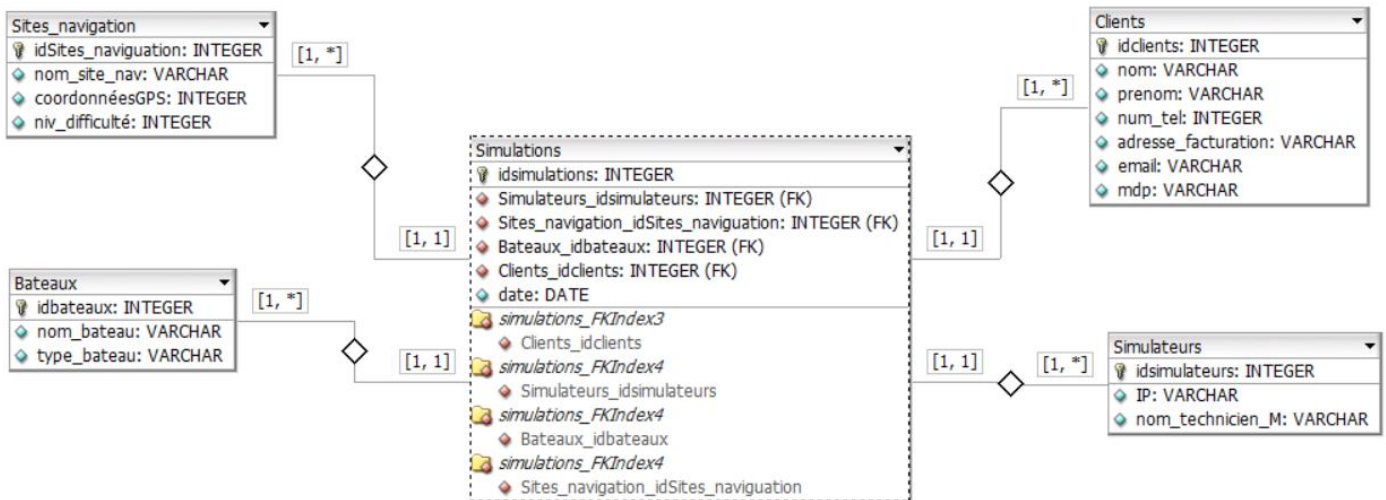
Sites_navigation
idSites_naviguation: INTEGER
nom_site_nav: VARCHAR
coordonnéesGPS: INTEGER
niv_difficulté: INTEGER

[1, *]

Clients
idclients: INTEGER
nom: VARCHAR
prenom: VARCHAR
num_tel: INTEGER
adresse_facturation: VARCHAR
email: VARCHAR
mdp: VARCHAR

[1, *]

Simulations
idsimulations: INTEGER
Simulateurs_idsimulateurs: INTEGER (FK)
Sites_navigation_idSites_naviguation: INTEGER (FK)
Bateaux_idbateaux: INTEGER (FK)
Clients_idclients: INTEGER (FK)
date: DATE
simulations_FKIndex3
Clients_idclients
simulations_FKIndex4
Simulateurs_idsimulateurs
simulations_FKIndex4
Bateaux_idbateaux
simulations_FKIndex4
Sites_navigation_idSites_naviguation

[1, 1]

[1, 1]

Bateaux
idbateaux: INTEGER
nom_bateau: VARCHAR
type_bateau: VARCHAR

[1, *]

[1, 1]

[1, 1]

[1, *]

Simulateurs
idsimulateurs: INTEGER
IP: VARCHAR
nom_technicien_M: VARCHAR